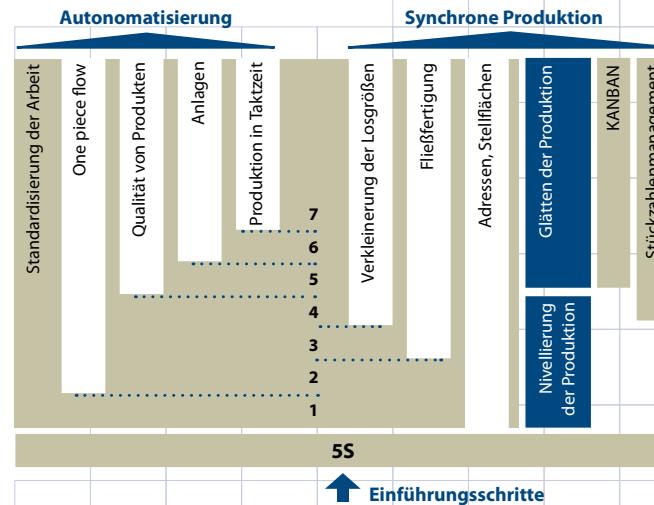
Autonomatisierung

Synchrone Produktion

Standardisierung der Arbeit

One piece flow

Qualität von Produkten

Anlagen

Produktion in Taktzeit

Verkleinerung der Losgrößen

Fließfertigung

Adressen, Stellflächen

Glätten der Produktion

KANBAN

Stückzahlenmanagement

Nivellierung der Produktion

7
6
5
4
3
2
1

5S

Einführungsschritte